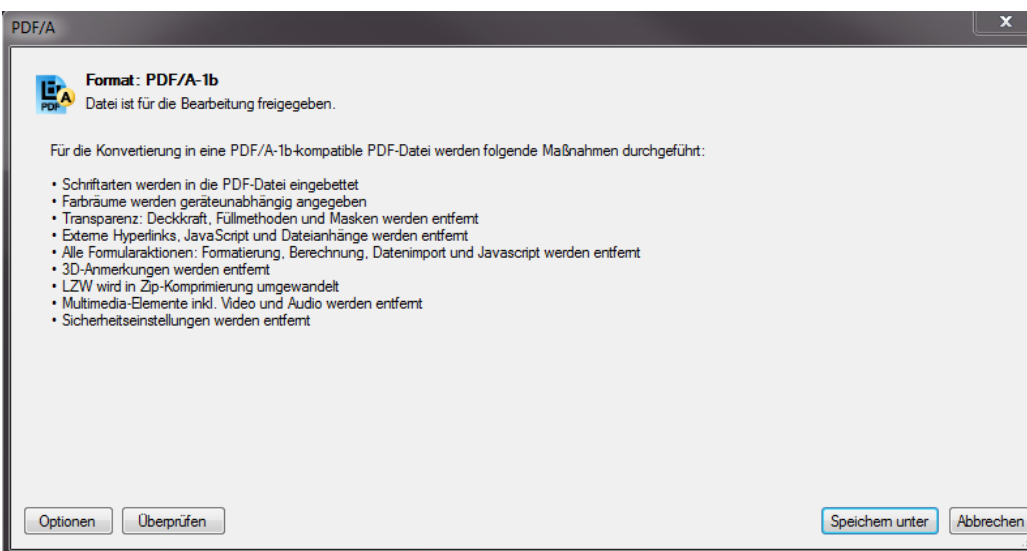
PDF/A

Format: PDF/A-1b
Datei ist für die Bearbeitung freigegeben.

Für die Konvertierung in eine PDF/A-1b-kompatible PDF-Datei werden folgende Maßnahmen durchgeführt:

• Schriftarten werden in die PDF-Datei eingebettet
• Farbräume werden geräteunabhängig angegeben
• Transparenz: Deckkraft, Füllmethoden und Masken werden entfernt
• Externe Hyperlinks, JavaScript und Dateianhänge werden entfernt
• Alle Formularaktionen: Formatierung, Berechnung, Datenimport und Javascript werden entfernt
• 3D-Anmerkungen werden entfernt
• LZW wird in Zip-Komprimierung umgewandelt
• Multimedia-Elemente inkl. Video und Audio werden entfernt
• Sicherheitseinstellungen werden entfernt

Optionen Überprüfen Speichern unter Abbrechen